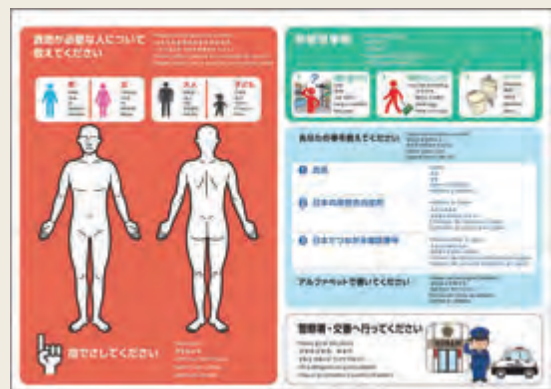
救助が必要な人について教えてください

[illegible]

男

女

大人

子ども

指でさしてください

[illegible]

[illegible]

あなたの事を教えてください

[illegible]

❶ 氏名

❷ 日本の宿泊先の住所

❸ 日本でつながる電話番号

アルファベットで書いてください

警察署・交番へ行ってください

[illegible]